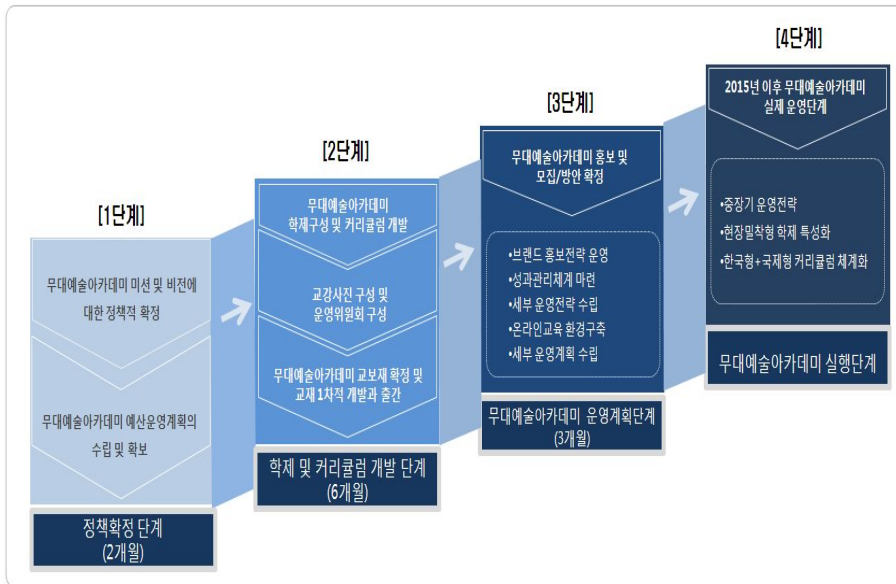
[1단계]

무대예술아카데미 미션 및 비전에 대한 정책적 확정

무대예술아카데미 예산운영계획의 수립 및 확보

정책확정 단계 (2개월)

[2단계]

무대예술아카데미 학제구성 및 커리큘럼 개발

교강사진 구성 및 운영위원회 구성

무대예술아카데미 교보재 확정 및 교재 1차적 개발과 출간

학제 및 커리큘럼 개발 단계 (6개월)

[3단계]

무대예술아카데미 홍보 및 모집/방안 확정

•브랜드 홍보전략 운영
•성과관리체계 마련
•세부 운영전략 수립
•온라인교육 환경구축
•세부 운영계획 수립

무대예술아카데미 운영계획단계 (3개월)

[4단계]

2015년 이후 무대예술아카데미 실제 운영단계

•중장기 운영전략
•현장밀착형 학제 특성화
•한국형+국제형 커리큘럼 체계화

무대예술아카데미 실행단계